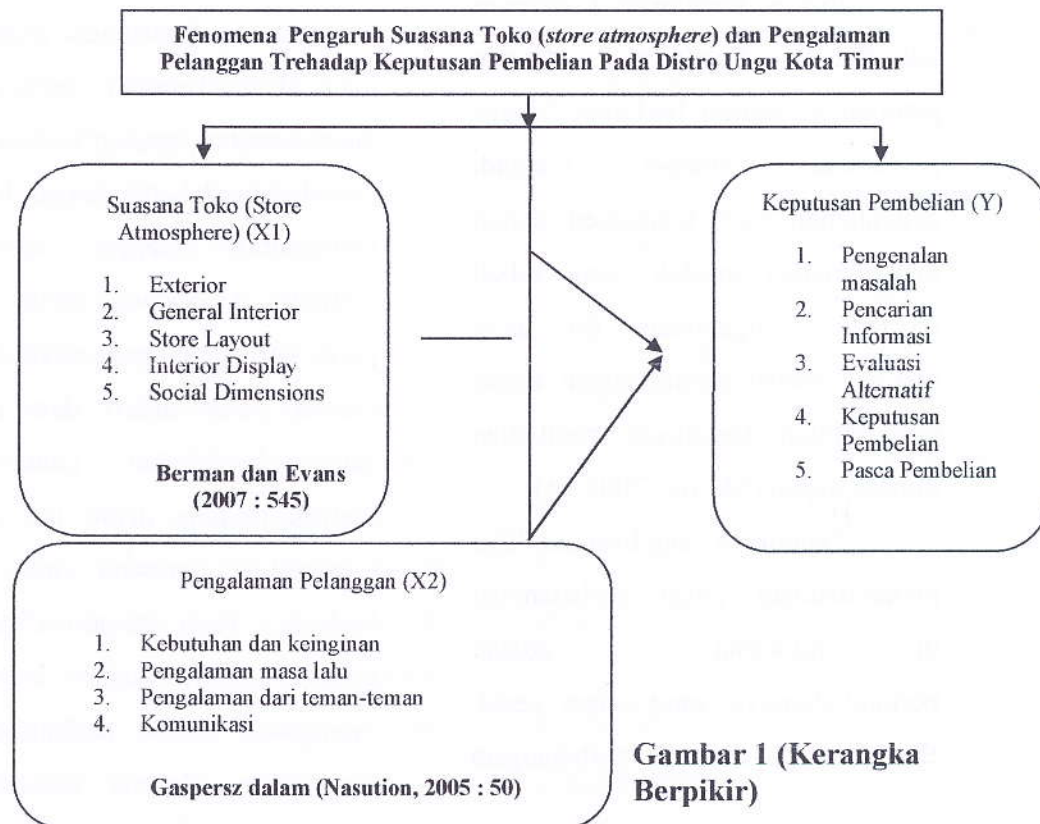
Fenomena Pengaruh Suasana Toko (*store atmosphere*) dan Pengalaman Pelanggan Trehadap Keputusan Pembelian Pada Distro Ungu Kota Timur

Suasana Toko (Store Atmosphere) (X1)

1. Exterior
2. General Interior
3. Store Layout
4. Interior Display
5. Social Dimensions

**Berman dan Evans (2007 : 545)**

Keputusan Pembelian (Y)

1. Pengenalan masalah
2. Pencarian Informasi
3. Evaluasi Alternatif
4. Keputusan Pembelian
5. Pasca Pembelian

Pengalaman Pelanggan (X2)

1. Kebutuhan dan keinginan
2. Pengalaman masa lalu
3. Pengalaman dari teman-teman
4. Komunikasi

**Gaspersz dalam (Nasution, 2005 : 50)**

**Gambar 1 (Kerangka Berpikir)**